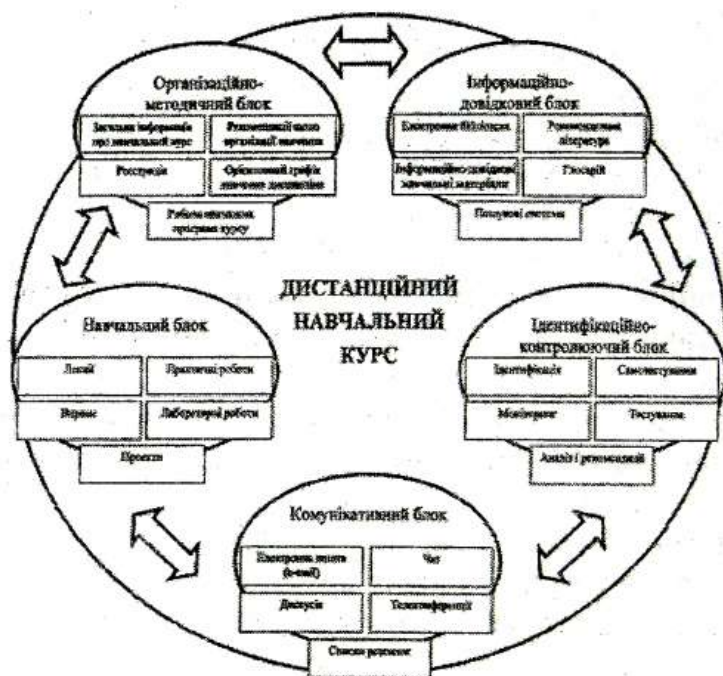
ДИСТАНЦІЙНИЙ НАВЧАЛЬНИЙ КУРС

Організаційно-методичний блок
Загальна інформація про навчальний курс
Рекомендації щодо організації навчання
Реєстрація
Орієнтовний графік вивчення дисципліни
Робоча навчальна програма курсу

Інформаційно-довідковий блок
Електронна бібліотека
Рекомендована література
Інформаційно-довідкові навчальні матеріали
Глосарій
Пошукові системи

Навчальний блок
Лекції
Практичні роботи
Вправи
Лабораторні роботи
Проекти

Ідентифікаційно-контролюючий блок
Ідентифікація
Самотестування
Моніторинг
Тестування
Аналіз і рекомендації

Комунікативний блок
Електронна пошта (e-mail)
Чат
Дискусія
Телеконференції
Список розсилки
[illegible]